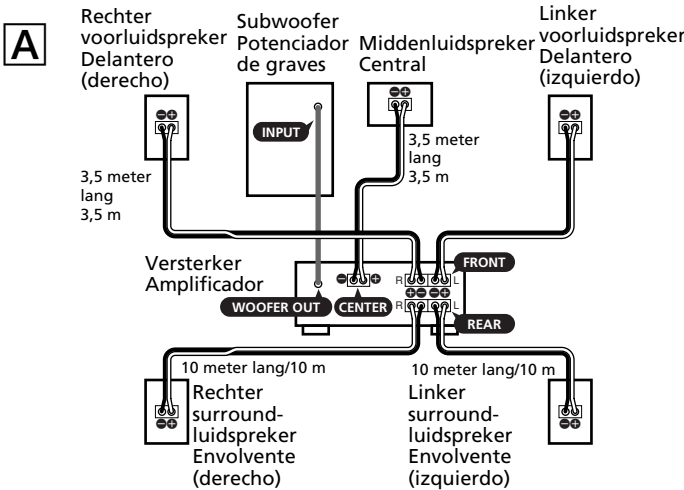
A

Rechter voorluidspreker Delantero (derecho)

Subwoofer Potenciador de graves

Middenluidspreker Central

Linker voorluidspreker Delantero (izquierdo)

INPUT

3,5 meter lang 3,5 m

3,5 meter lang 3,5 m

Versterker Amplificador

FRONT

R L

R L

WOOFER OUT

CENTER

REAR

10 meter lang/10 m

10 meter lang/10 m

Rechter surroundluidspreker Envolvente (derecho)

Linker surroundluidspreker Envolvente (izquierdo)